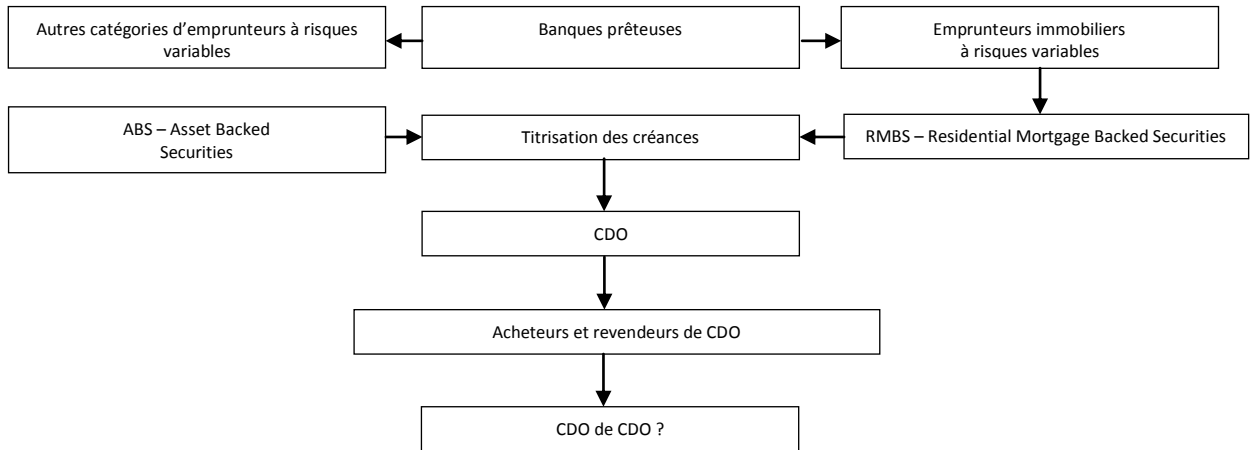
Autres catégories d'emprunteurs à risques variables

Banques prêteuses

Emprunteurs immobiliers à risques variables

ABS – Asset Backed Securities

Titrisation des créances

RMBS – Residential Mortgage Backed Securities

CDO

Acheteurs et revendeurs de CDO

CDO de CDO ?